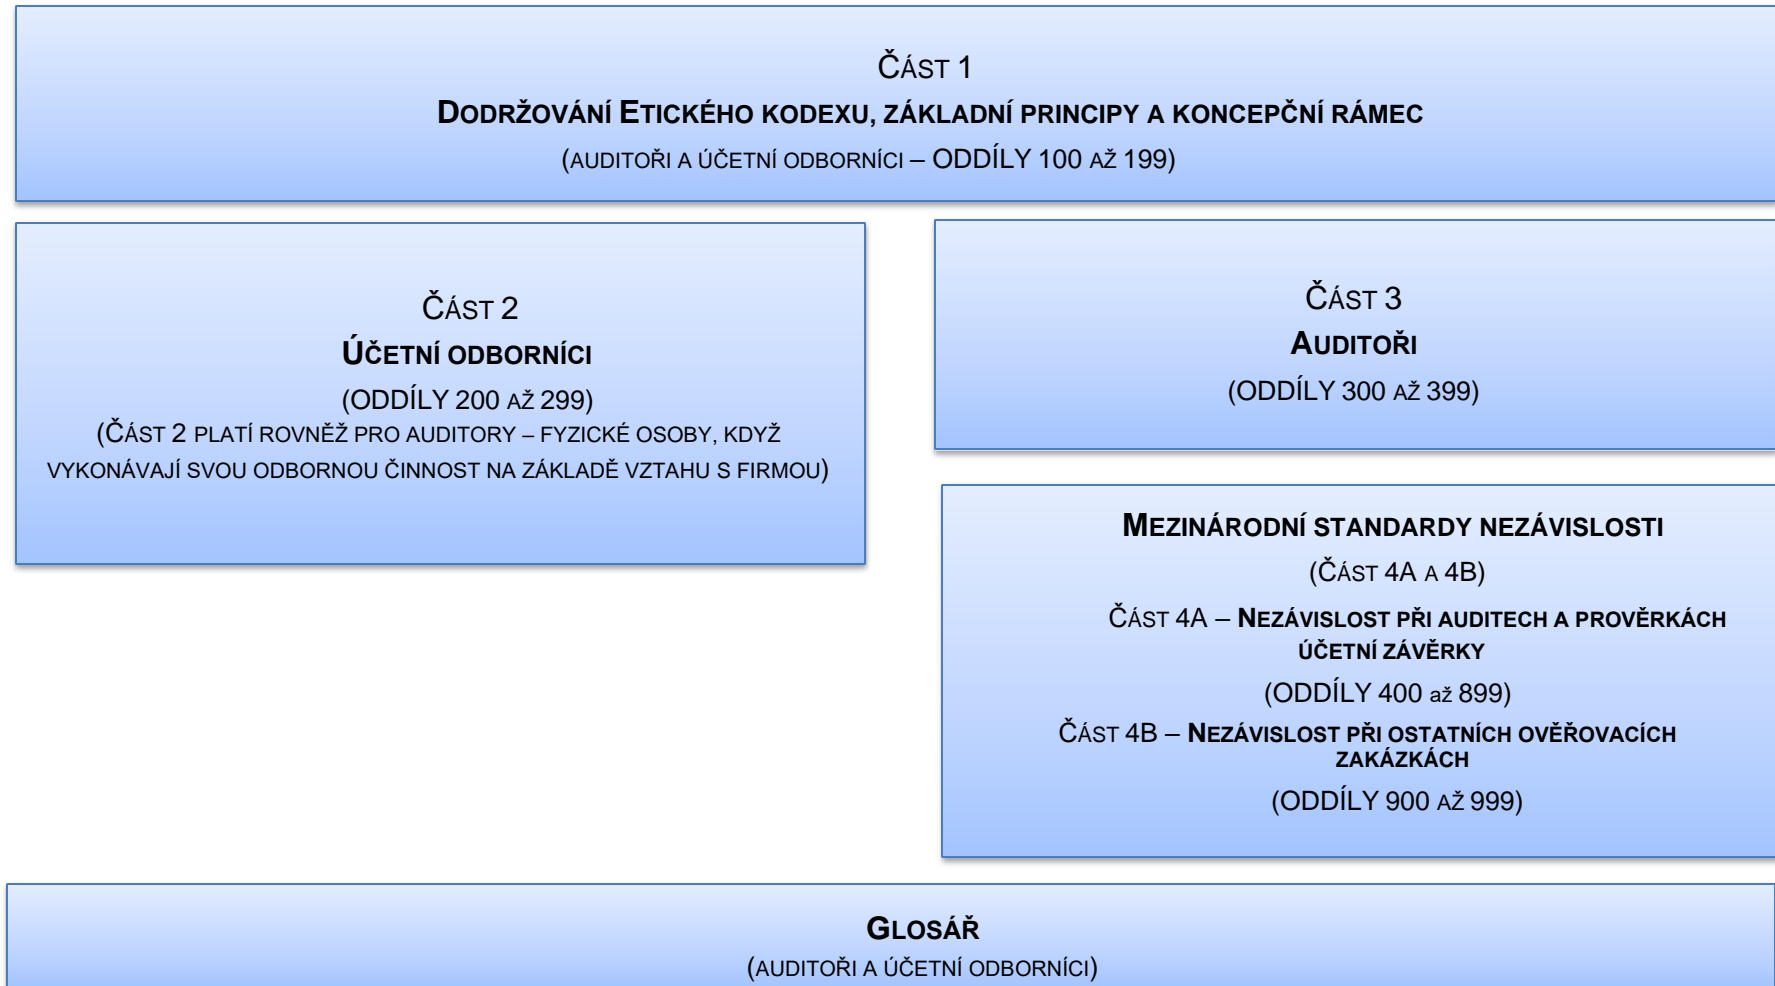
ČÁST 1

DODRŽOVÁNÍ ETICKÉHO KODEXU, ZÁKLADNÍ PRINCIPY A KONCEPČNÍ RÁMEC

(AUDITOŘI A ÚČETNÍ ODBORNÍCI – ODDÍLY 100 AŽ 199)

ČÁST 2

ÚČETNÍ ODBORNÍCI

(ODDÍLY 200 AŽ 299)

(ČÁST 2 PLATÍ ROVNĚŽ PRO AUDITORY – FYZICKÉ OSOBY, KDYŽ VYKONÁVAJÍ SVOU ODBORNOU ČINNOST NA ZÁKLADĚ VZTAHU S FIRMOU)

ČÁST 3

AUDITOŘI

(ODDÍLY 300 AŽ 399)

MEZINÁRODNÍ STANDARDY NEZÁVISLOSTI

(ČÁST 4A A 4B)

ČÁST 4A – NEZÁVISLOST PŘI AUDITECH A PROVĚRKÁCH ÚČETNÍ ZÁVĚRKY

(ODDÍLY 400 až 899)

ČÁST 4B – NEZÁVISLOST PŘI OSTATNÍCH OVĚŘOVACÍCH ZAKÁZKÁCH

(ODDÍLY 900 AŽ 999)

GLOSÁŘ

(AUDITOŘI A ÚČETNÍ ODBORNÍCI)